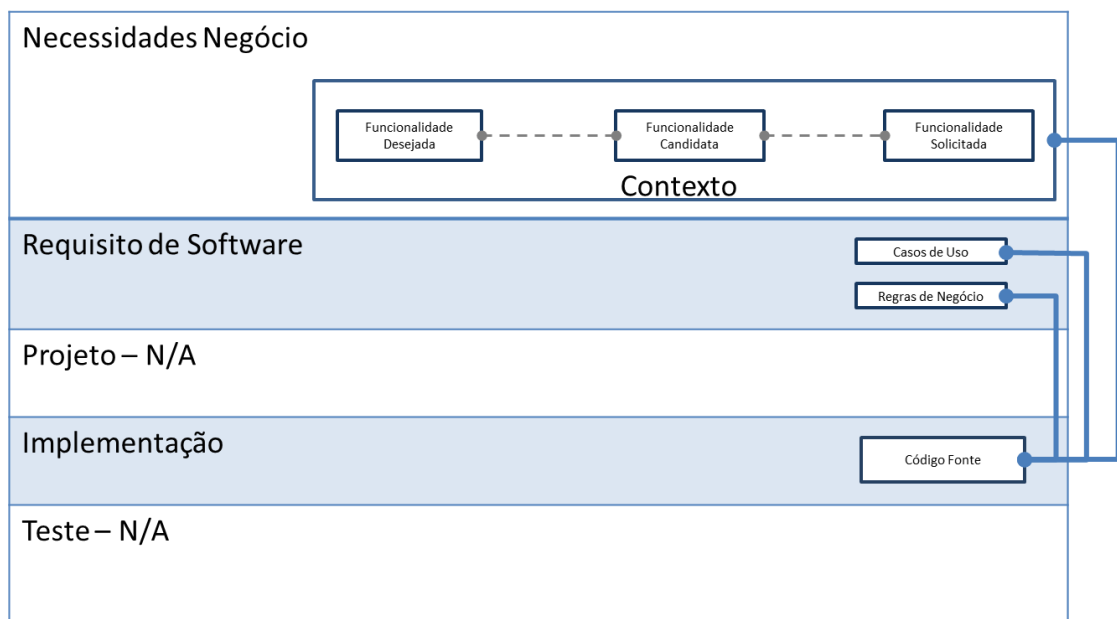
Necessidades Negócio

Funcionalidade Desejada

Funcionalidade Candidata

Funcionalidade Solicitada

Contexto

Requisito de Software

Casos de Uso

Regras de Negócio

Projeto – N/A

Implementação

Código Fonte

Teste – N/A